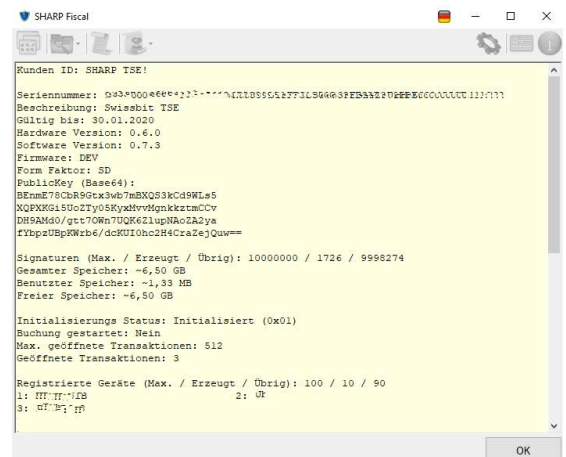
SHARP Fiscal

Kunden ID: SHARP TSE!

Seriennummer: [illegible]
Beschreibung: Swissbit TSE
Gültig bis: 30.01.2020
Hardware Version: 0.6.0
Software Version: 0.7.3
Firmware: DEV
Form Faktor: SD
PublicKey (Base64):
BEnmE78CbR9Gtx3wb7mBXQS3kCd9WLs5
XQPXKGi5Uo2Ty05KyxMvvMgnkkztmCCv
DH9AMd0/gtt7OWn7UQK6ZlupNAoZA2ya
fYbpzUBpKWrb6/dcKUI0hc2H4CraZejQuw==

Signaturen (Max. / Erzeugt / Übrig): 10000000 / 1726 / 9998274
Gesamter Speicher: ~6,50 GB
Benutzter Speicher: ~1,33 MB
Freier Speicher: ~6,50 GB

Initialisierungs Status: Initialisiert (0x01)
Buchung gestartet: Nein
Max. geöffnete Transaktionen: 512
Geöffnete Transaktionen: 3

Registrierte Geräte (Max. / Erzeugt / Übrig): 100 / 10 / 90
1: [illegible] 2: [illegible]
3: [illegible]

OK